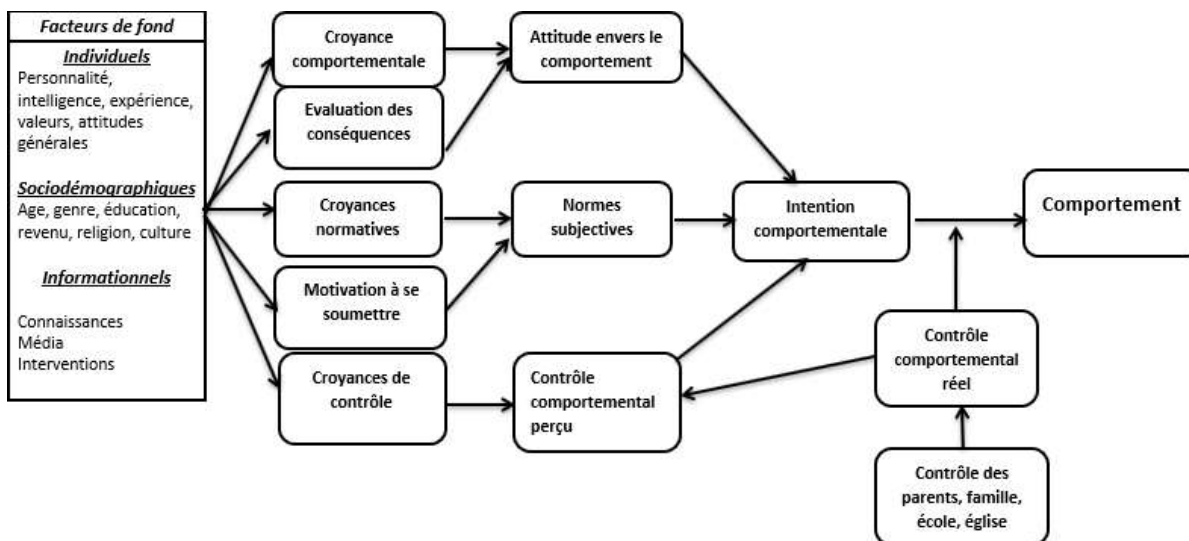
Facteurs de fond

Individuels
Personnalité, intelligence, expérience, valeurs, attitudes générales

Sociodémographiques
Age, genre, éducation, revenu, religion, culture

Informationnels

Connaissances
Média
Interventions

Croyance comportementale

Evaluation des conséquences

Croyances normatives

Motivation à se soumettre

Croyances de contrôle

Attitude envers le comportement

Normes subjectives

Contrôle comportemental perçu

Intention comportementale

Comportement

Contrôle comportemental réel

Contrôle des parents, famille, école, église